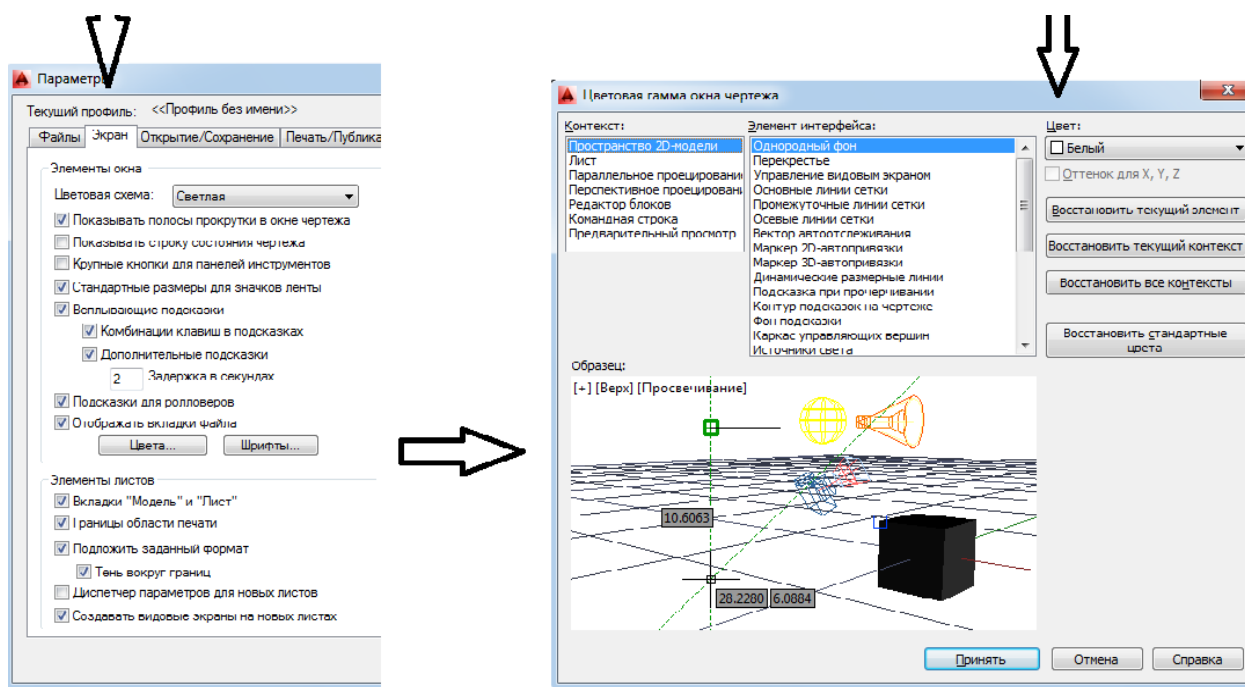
Параметры

Текущий профиль: <<Профиль без имени>>

Файлы | Экран | Открытие/Сохранение | Печать/Публика

Элементы окна

Цветовая схема: Светлая

Показывать полосы прокрутки в окне чертежа

Показывать строку состояния чертежа

Крупные кнопки для панелей инструментов

Стандартные размеры для значков ленты

Всплывающие подсказки

Комбинации клавиш в подсказках

Дополнительные подсказки

2 Задержка в секундах

Подсказки для ролловеров

Отображать вкладки файла

Цвета... Шрифты...

Элементы листов

Вкладки "Модель" и "Лист"

Границы области печати

Подложить заданный формат

Тень вокруг границ

Диспетчер параметров для новых листов

Создавать видовые экраны на новых листах

Цветовая гамма окна чертежа

X

Контекст:

Пространство 2D-модели
Лист
Параллельное проецирование
Перспективное проецирование
Редактор блоков
Командная строка
Предварительный просмотр

Элемент интерфейса:

Однородный фон
Перекрестье
Управление видовым экраном
Основные линии сетки
Промежуточные линии сетки
Осевые линии сетки
Вектор автоотслеживания
Маркер 2D-автопривязки
Маркер 3D-автопривязки
Динамические размерные линии
Подсказка при прочерчивании
Контур подсказок на чертеже
Фон подсказки
Каркас управляющих вершин
Источники света

Цвет:

Белый

Оттенок для X, Y, Z

Восстановить текущий элемент

Восстановить текущий контекст

Восстановить все контексты

Восстановить стандартные цвета

Образец:

[+] [Верх] [Просвечивание]

10.6063

28.2280 6.0884

Принять Отмена Справка